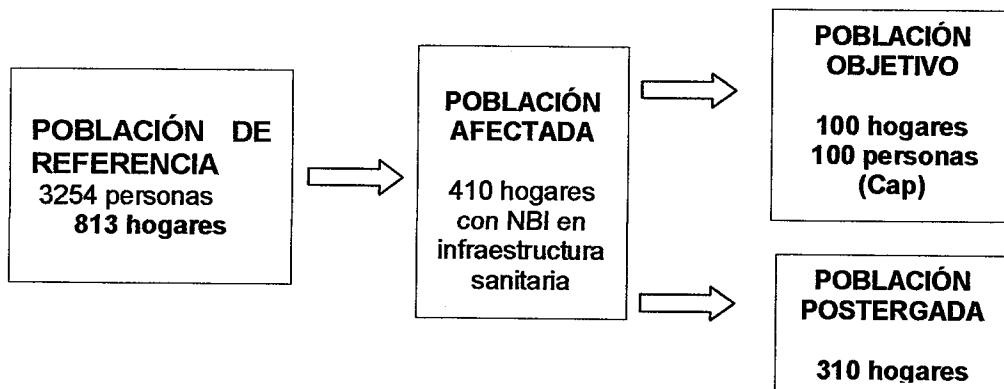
POBLACIÓN DE REFERENCIA
3254 personas
813 hogares

POBLACIÓN AFECTADA

410 hogares con NBI en infraestructura sanitaria

POBLACIÓN OBJETIVO

100 hogares
100 personas
(Cap)

POBLACIÓN POSTERGADA

310 hogares